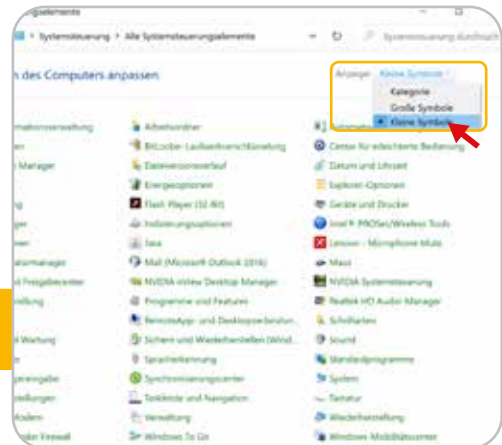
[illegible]elemente

Systemsteuerung > Alle Systemsteuerungselemente

Systemsteuerung durchsuchen

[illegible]n des Computers anpassen

Anzeige: Kleine Symbole

Kategorie
Große Symbole
Kleine Symbole

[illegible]ationsverwaltung
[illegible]en
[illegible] Manager
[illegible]g
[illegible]ger
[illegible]en
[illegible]atormanager
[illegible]d Freigabecenter
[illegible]ellung
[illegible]d Wartung
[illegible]eingabe
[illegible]ellungen
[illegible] Modem
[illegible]der Firewall

Arbeitsordner
BitLocker-Laufwerkverschlüsselung
Dateiversionsverlauf
Energieoptionen
Flash Player (32 Bit)
Indizierungsoptionen
Java
Mail (Microsoft Outlook 2016)
NVIDIA nView Desktop Manager
Programme und Features
RemoteApp- und Desktopverbindun...
Sichern und Wiederherstellen (Wind...
Spracherkennung
Synchronisierungscenter
Taskleiste und Navigation
Verwaltung
Windows To Go

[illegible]
Center für erleichterte Bedienung
Datum und Uhrzeit
Explorer-Optionen
Geräte und Drucker
Intel® PROSet/Wireless Tools
Lenovo - Microphone Mute
Maus
NVIDIA Systemsteuerung
Realtek HD Audio-Manager
Schriftarten
Sound
Standardprogramme
System
Tastatur
Wiederherstellung
Windows Mobilitätscenter